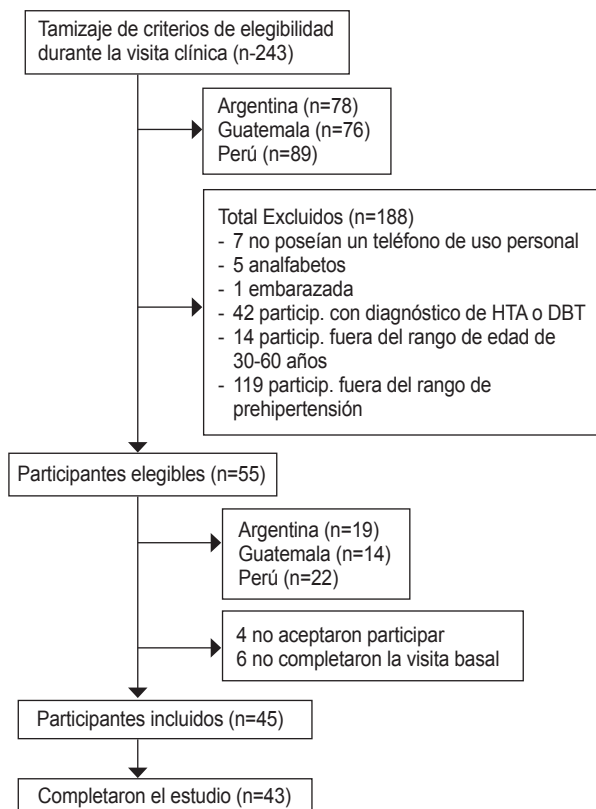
Tamizaje de criterios de elegibilidad durante la visita clínica (n-243)

Argentina (n=78)
Guatemala (n=76)
Perú (n=89)

Total Excluidos (n=188)
- 7 no poseían un teléfono de uso personal
- 5 analfabetos
- 1 embarazada
- 42 particip. con diagnóstico de HTA o DBT
- 14 particip. fuera del rango de edad de 30-60 años
- 119 particip. fuera del rango de prehipertensión

Participantes elegibles (n=55)

Argentina (n=19)
Guatemala (n=14)
Perú (n=22)

4 no aceptaron participar
6 no completaron la visita basal

Participantes incluidos (n=45)

Completaron el estudio (n=43)